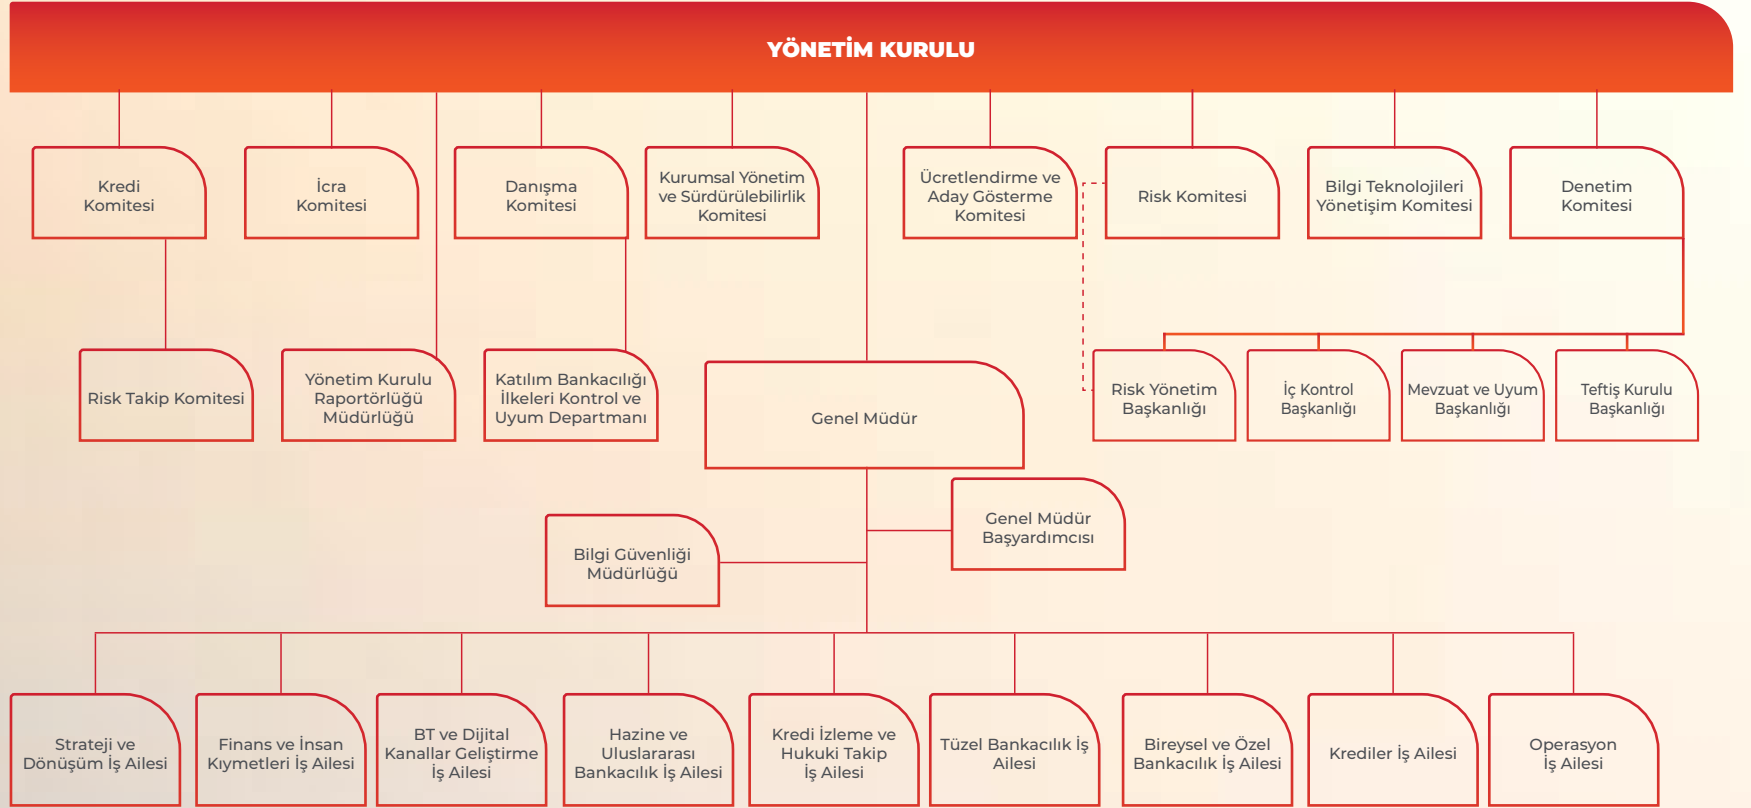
YÖNETİM KURULU

Kredi Komitesi

İcra Komitesi

Danışma Komitesi

Kurumsal Yönetim ve Sürdürülebilirlik Komitesi

Ücretlendirme ve Aday Gösterme Komitesi

Risk Komitesi

Bilgi Teknolojileri Yönetişim Komitesi

Denetim Komitesi

Risk Takip Komitesi

Yönetim Kurulu Raportörlüğü Müdürlüğü

Katılım Bankacılığı İlkeleri Kontrol ve Uyum Departmanı

Genel Müdür

Risk Yönetim Başkanlığı

İç Kontrol Başkanlığı

Mevzuat ve Uyum Başkanlığı

Teftiş Kurulu Başkanlığı

Genel Müdür Başyardımcısı

Bilgi Güvenliği Müdürlüğü

Strateji ve Dönüşüm İş Ailesi

Finans ve İnsan Kıymetleri İş Ailesi

BT ve Dijital Kanallar Geliştirme İş Ailesi

Hazine ve Uluslararası Bankacılık İş Ailesi

Kredi İzleme ve Hukuki Takip İş Ailesi

Tüzel Bankacılık İş Ailesi

Bireysel ve Özel Bankacılık İş Ailesi

Krediler İş Ailesi

Operasyon İş Ailesi